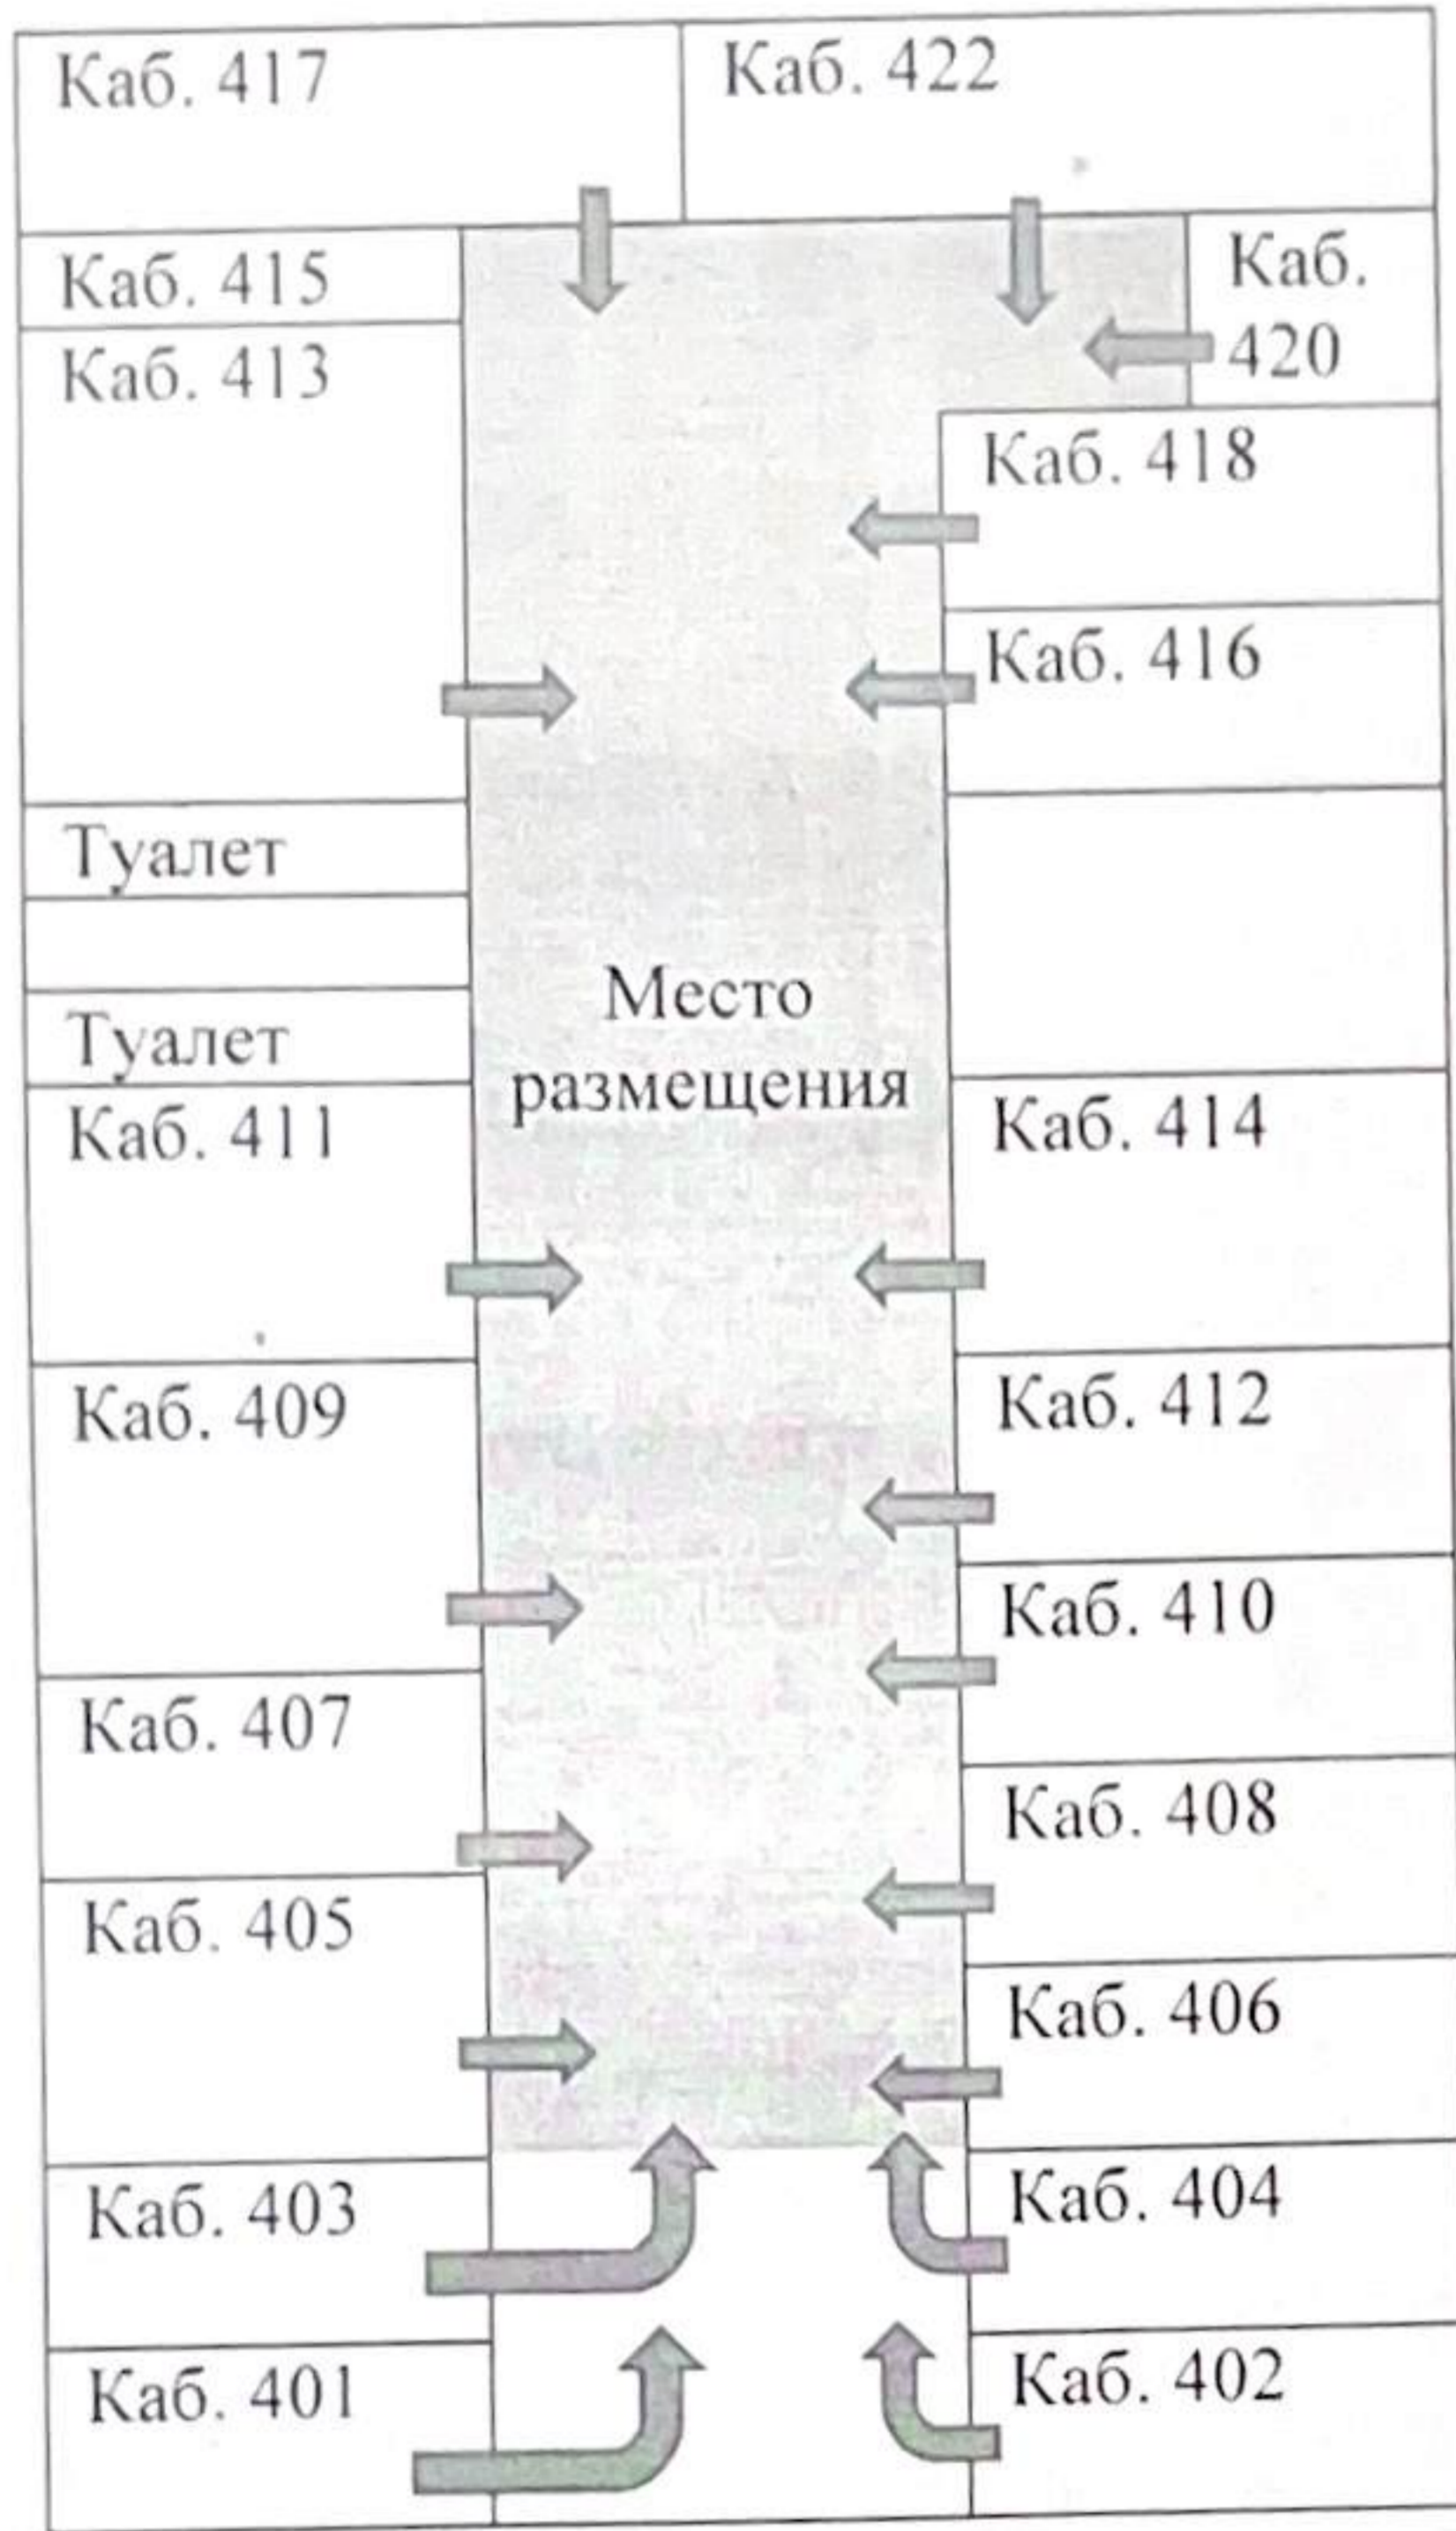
Каб. 417

Каб. 422

Каб. 415

Каб. 420

Каб. 413

Каб. 418

Каб. 416

Туалет

Туалет

Место размещения

Каб. 411

Каб. 414

Каб. 409

Каб. 412

Каб. 410

Каб. 407

Каб. 408

Каб. 405

Каб. 406

Каб. 403

Каб. 404

Каб. 401

Каб. 402